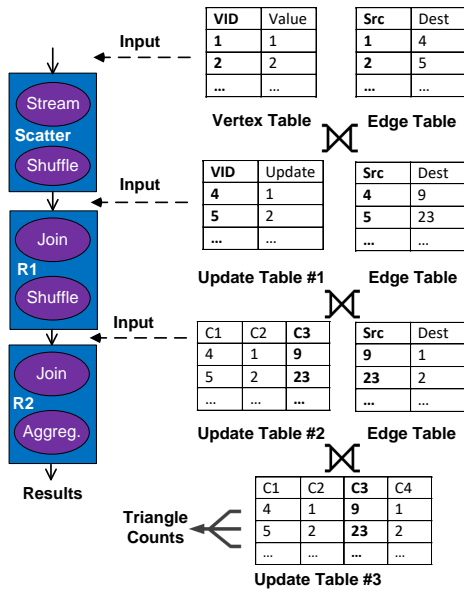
Input

| VID | Value |
|---|---|
| 1 | 1 |
| 2 | 2 |
| ... | ... |

| Src | Dest |
|---|---|
| 1 | 4 |
| 2 | 5 |
| ... | ... |

Vertex Table ⋈ Edge Table

Stream
Scatter
Shuffle

Input

| VID | Update |
|---|---|
| 4 | 1 |
| 5 | 2 |
| ... | ... |

| Src | Dest |
|---|---|
| 4 | 9 |
| 5 | 23 |
| ... | ... |

Join
R1
Shuffle

Update Table #1 ⋈ Edge Table

Input

| C1 | C2 | C3 |
|---|---|---|
| 4 | 1 | 9 |
| 5 | 2 | 23 |
| ... | ... | ... |

| Src | Dest |
|---|---|
| 9 | 1 |
| 23 | 2 |
| ... | ... |

Join
R2
Aggreg.

Update Table #2 ⋈ Edge Table

Results

Triangle Counts

| C1 | C2 | C3 | C4 |
|---|---|---|---|
| 4 | 1 | 9 | 1 |
| 5 | 2 | 23 | 2 |
| ... | ... | ... | ... |

Update Table #3